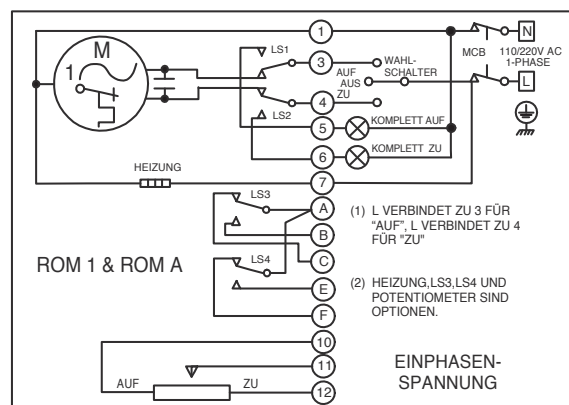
M
1
1
LS1
3
WAHL-
SCHALTER
AUF
AUS
ZU
4
LS2
5
KOMPLETT AUF
6
KOMPLETT ZU
HEIZUNG
7
MCB
N
110/220V AC
1-PHASE
L
LS3
A
B
C
LS4
E
F
(1) L VERBINDET ZU 3 FÜR "AUF", L VERBINDET ZU 4 FÜR "ZU"

ROM 1 & ROM A

(2) HEIZUNG,LS3,LS4 UND POTENTIOMETER SIND OPTIONEN.

10
11
AUF
ZU
12
EINPHASEN-
SPANNUNG